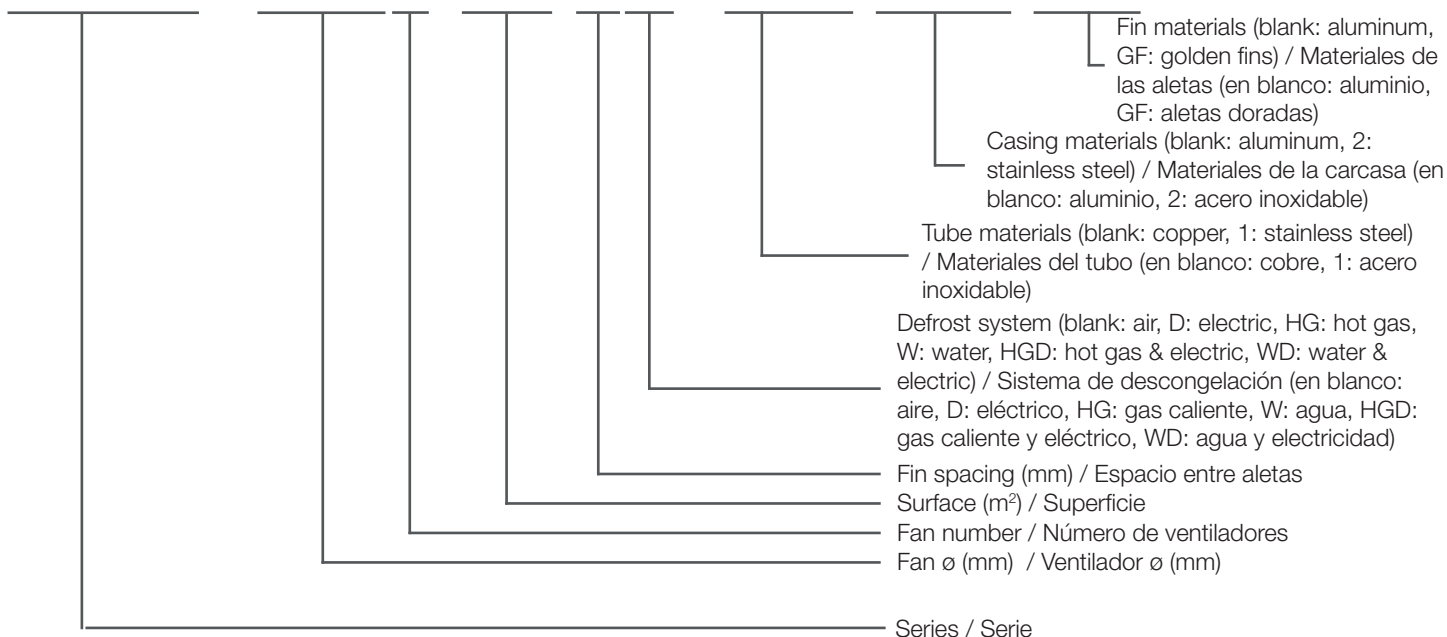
Fin materials (blank: aluminum, GF: golden fins) / Materiales de las aletas (en blanco: aluminio, GF: aletas doradas)

Casing materials (blank: aluminum, 2: stainless steel) / Materiales de la carcasa (en blanco: aluminio, 2: acero inoxidable)

Tube materials (blank: copper, 1: stainless steel) / Materiales del tubo (en blanco: cobre, 1: acero inoxidable)

Defrost system (blank: air, D: electric, HG: hot gas, W: water, HGD: hot gas & electric, WD: water & electric) / Sistema de descongelación (en blanco: aire, D: eléctrico, HG: gas caliente, W: agua, HGD: gas caliente y eléctrico, WD: agua y electricidad)

Fin spacing (mm) / Espacio entre aletas

Surface ($m^2$) / Superficie

Fan number / Número de ventiladores

Fan ø (mm) / Ventilador ø (mm)

Series / Serie